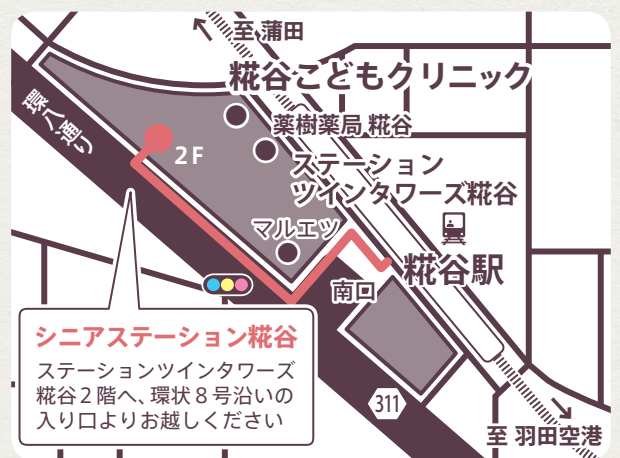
至 蒲田

糀谷こどもクリニック

環八通り

2F

薬樹薬局 糀谷

ステーション ツインタワーズ糀谷

マルエツ

糀谷駅

南口

シニアステーション糀谷

ステーションツインタワーズ糀谷2階へ、環状8号沿いの入り口よりお越しください

311

至 羽田空港